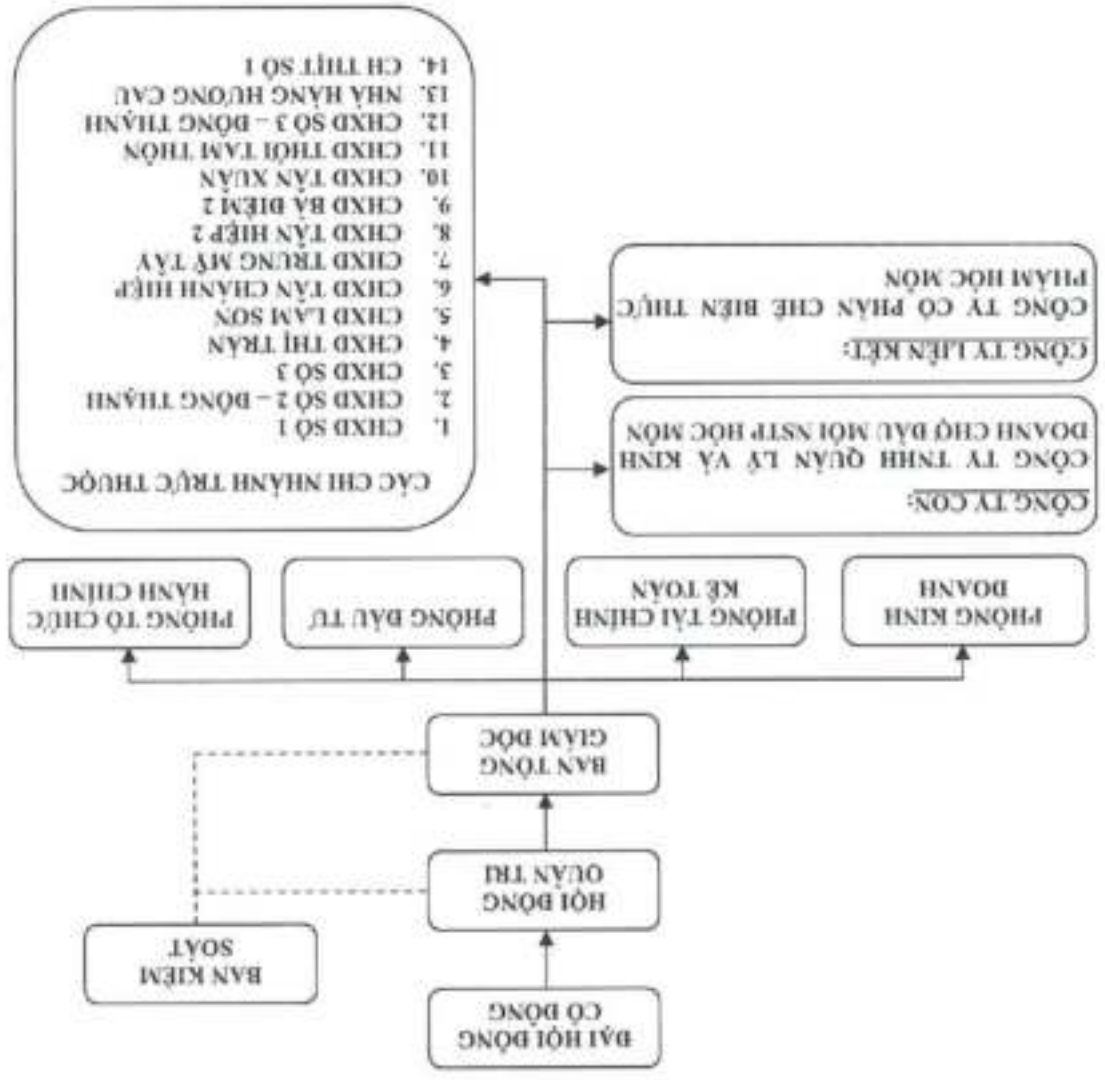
ĐẠI HỘI ĐỒNG CỔ ĐÔNG

BAN KIỂM SOÁT

HỘI ĐỒNG QUẢN TRỊ

BAN TỔNG GIÁM ĐỐC

PHÒNG KINH DOANH

PHÒNG TÀI CHÍNH KẾ TOÁN

PHÒNG ĐẦU TƯ

PHÒNG TỔ CHỨC HÀNH CHÍNH

CÔNG TY CON:
CÔNG TY TNHH QUẢN LÝ VÀ KINH DOANH CHỢ ĐẦU MỐI NSTP HÓC MÔN

CÔNG TY LIÊN KẾT:
CÔNG TY CỔ PHẦN CHẾ BIẾN THỰC PHẨM HÓC MÔN

CÁC CHI NHÁNH TRỰC THUỘC
1. CHXD SỐ 1
2. CHXD SỐ 2 – ĐÔNG THẠNH
3. CHXD SỐ 3
4. CHXD THỊ TRẤN
5. CHXD LAM SƠN
6. CHXD TÂN CHÁNH HIỆP
7. CHXD TRUNG MỸ TÂY
8. CHXD TÂN HIỆP 2
9. CHXD BÀ ĐIỂM 2
10. CHXD TÂN XUÂN
11. CHXD THỚI TAM THÔN
12. CHXD SỐ 3 – ĐÔNG THẠNH
13. NHÀ HÀNG HƯƠNG CAU
14. CH THỊT SỐ 1